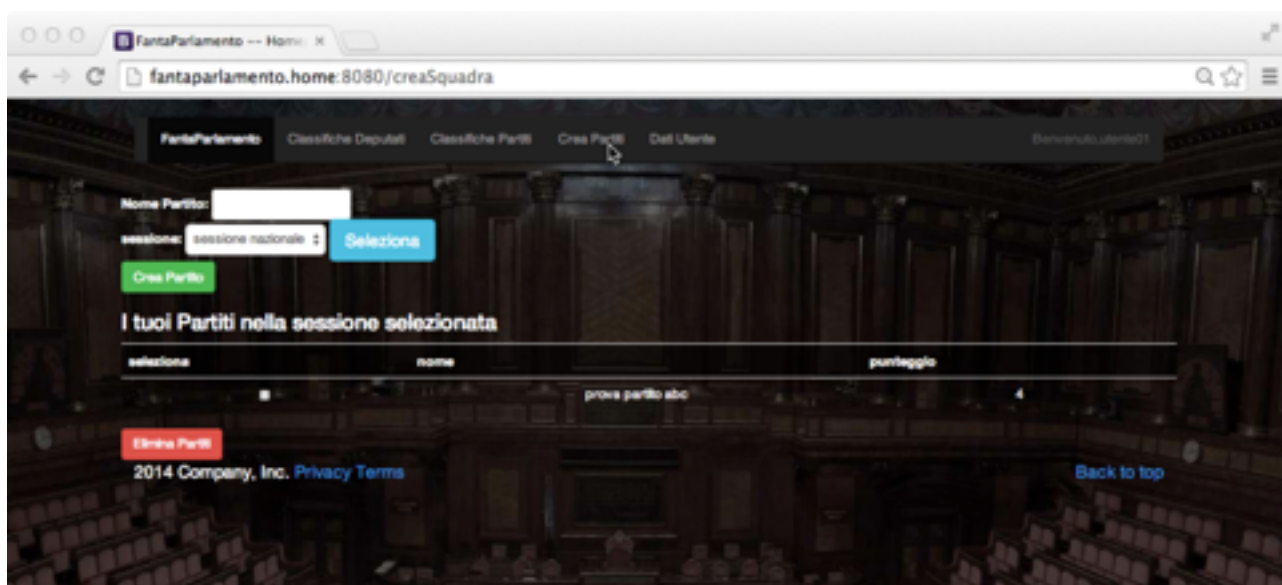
FantaParlamento — Home ×

fantaparlamento.home:8080/creaSquadra

FantaParlamento  Classifiche Deputati  Classifiche Partiti  Crea Partiti  Dati Utente  Benvenuto,utente01

Nome Partito:

sessione: sessione nazionale  Seleziona

Crea Partito

I tuoi Partiti nella sessione selezionata

| seleziona | nome | punteggio |
|---|---|---|
| | prova partito abc | 4 |

Elimina Partiti

2014 Company, Inc. Privacy Terms

Back to top